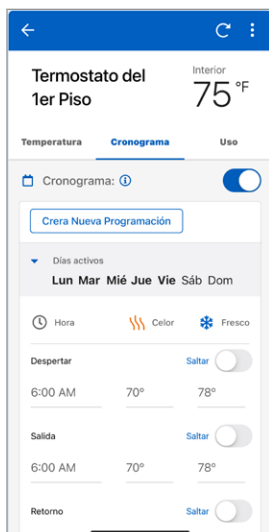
Termostato del 1er Piso

Interior
75 °F

Temperatura
Cronograma
Uso

Cronograma: ⓘ

Crea Nueva Programación

Días activos
Lun Mar Mié Jue Vie Sáb Dom

Hora
Celor
Fresco

Despertar
Saltar
6:00 AM
70°
78°

Salida
Saltar
6:00 AM
70°
78°

Retorno
Saltar